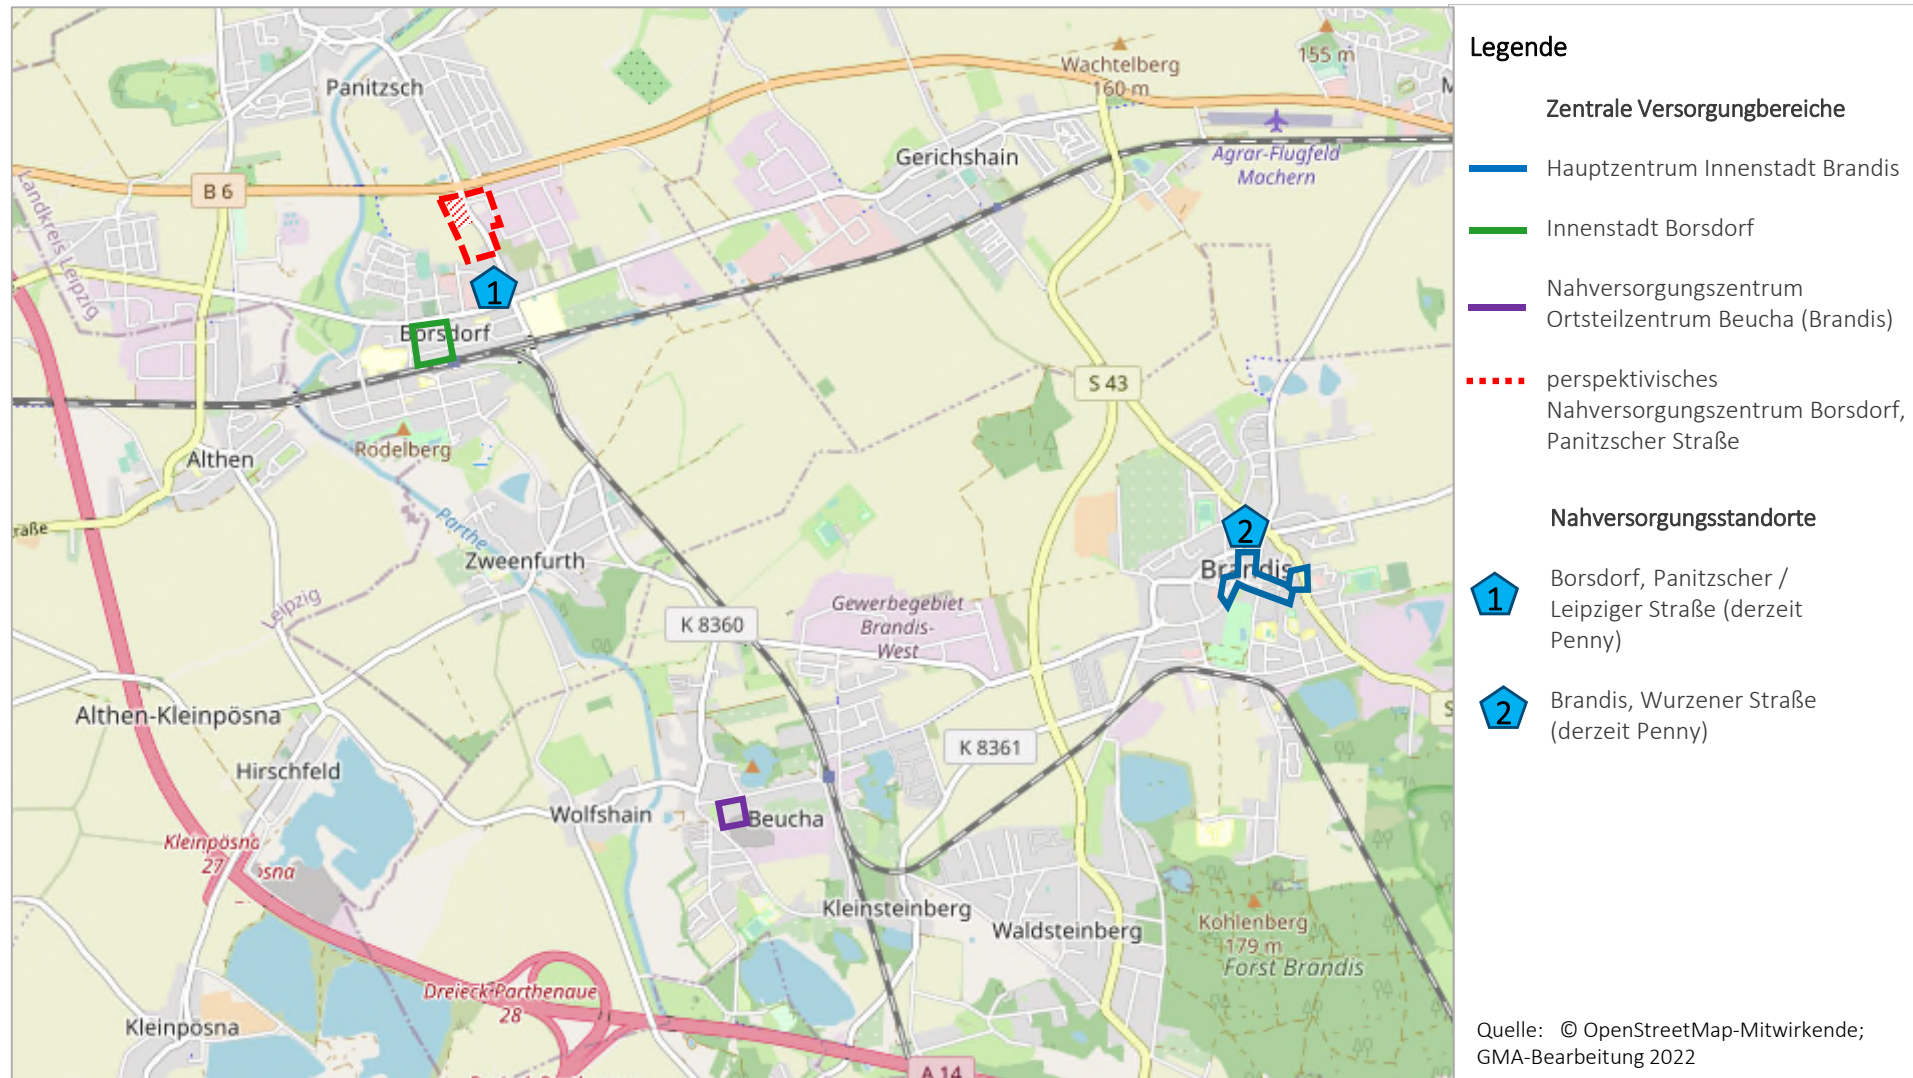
Panitzsch
Wachtelberg
160 m
155 m
M
B 6
Gerichshain
Agrar-Flugfeld
Machern
Landkreis Leipzig
1
Borsdorf
S 43
Althen
Rodelberg
raße
Parthe
Zweenfurth
2
Brandis
Leipzig
K 8360
Gewerbegebiet
Brandis-
West
Althen-Kleinpösna
K 8361
S
Hirschfeld
Wolfshain
Beucha
Kleinpösna
27
ösna
Kleinsteinberg
Waldsteinberg
Kohlenberg
179 m
Forst Brandis
Dreieck Parthenaue
28
Kleinpösna
A 14

Legende

Zentrale Versorgungbereiche

Hauptzentrum Innenstadt Brandis

Innenstadt Borsdorf

Nahversorgungszentrum Ortsteilzentrum Beucha (Brandis)

perspektivisches Nahversorgungszentrum Borsdorf, Panitzscher Straße

Nahversorgungsstandorte

1 Borsdorf, Panitzscher / Leipziger Straße (derzeit Penny)

2 Brandis, Wurzener Straße (derzeit Penny)

Quelle: © OpenStreetMap-Mitwirkende; GMA-Bearbeitung 2022